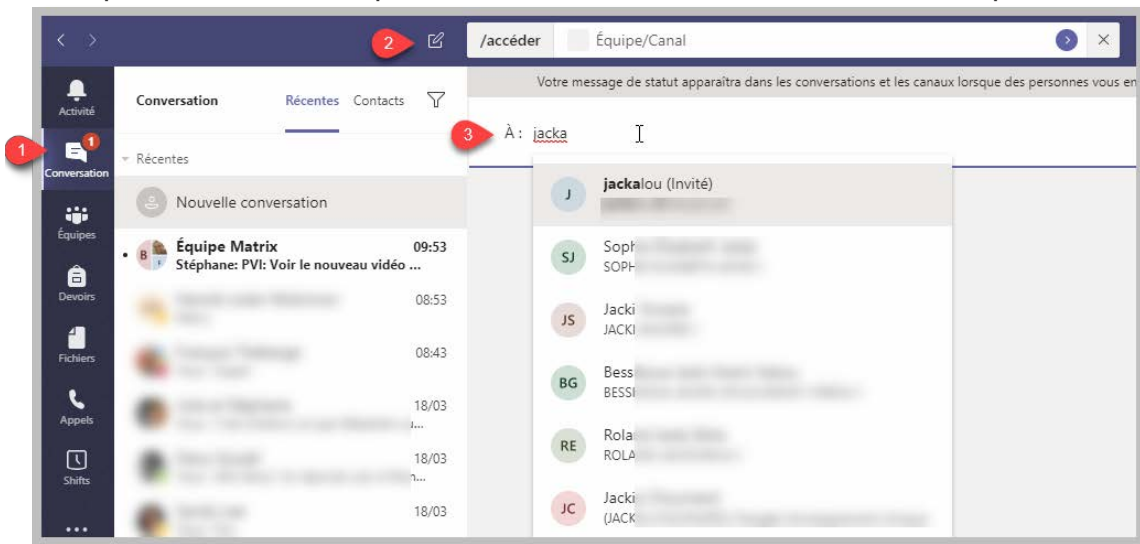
2 /accéder Équipe/Canal

Votre message de statut apparaîtra dans les conversations et les canaux lorsque des personnes vous en

Activité

1 Conversation

Équipes

Devoirs

Fichiers

Appels

Shifts

...

Conversation Récentes Contacts

Récentes

Nouvelle conversation

Équipe Matrix 09:53
Stéphane: PVI: Voir le nouveau vidéo ...

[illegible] 08:53

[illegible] 08:43

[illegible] 18/03

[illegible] 18/03

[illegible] 18/03

3 À : jacka

J jackalou (Invité)

SJ Soph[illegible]
SOPH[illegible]

JS Jacki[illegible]
JACKI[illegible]

BG Bess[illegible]
BESS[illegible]

RE Rola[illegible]
ROLA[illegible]

JC Jacki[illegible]
(JACK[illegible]